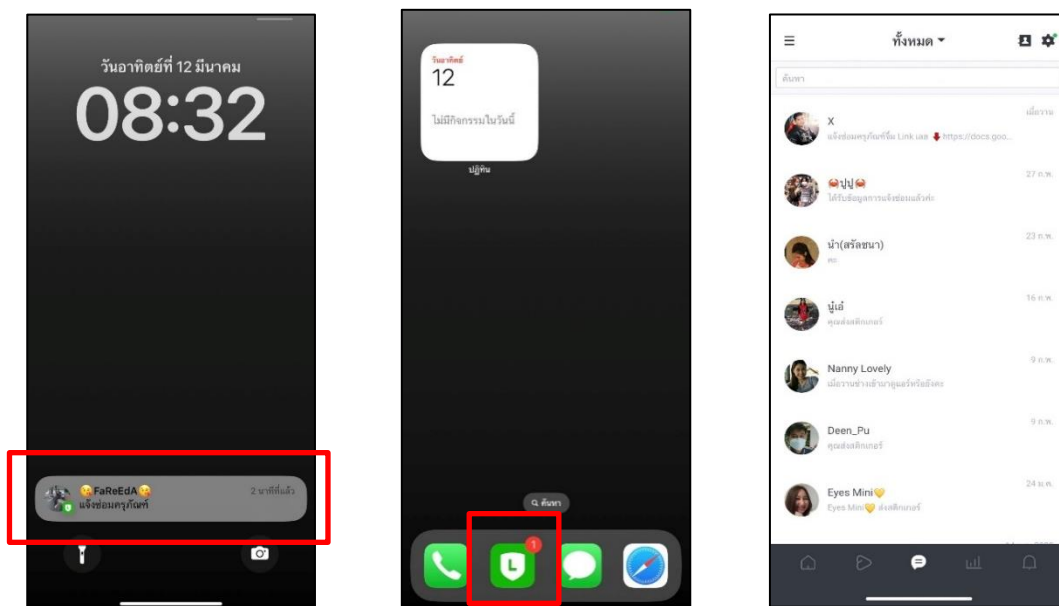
วันอาทิตย์ที่ 12 มีนาคม
08:32

😘FaReEdA😘
แจ้งซ่อมครุภัณฑ์
2 นาทีที่แล้ว

วันอาทิตย์
12
ไม่มีกิจกรรมในวันนี้
ปฏิทิน

ค้นหา

1

ทั้งหมด
ค้นหา

X
แจ้งซ่อมครุภัณฑ์ที่ชื่อ Link เลย https://docs.goo...
เมื่อวาน

🦀ปูปู🦀
ได้รับข้อมูลการแจ้งซ่อมแล้วค่ะ
27 ก.พ.

นำ(สรัลชนา)
23 ก.พ.

นู๋เต้
คุณส่งสติกเกอร์
16 ก.พ.

Nanny Lovely
เมื่อวานช่างเข้ามาดูแอร์หรือยังคะ
9 ก.พ.

Deen_Pu
คุณส่งสติกเกอร์
9 ก.พ.

Eyes Mini💛
Eyes Mini💛 ส่งสติกเกอร์
24 ม.ค.